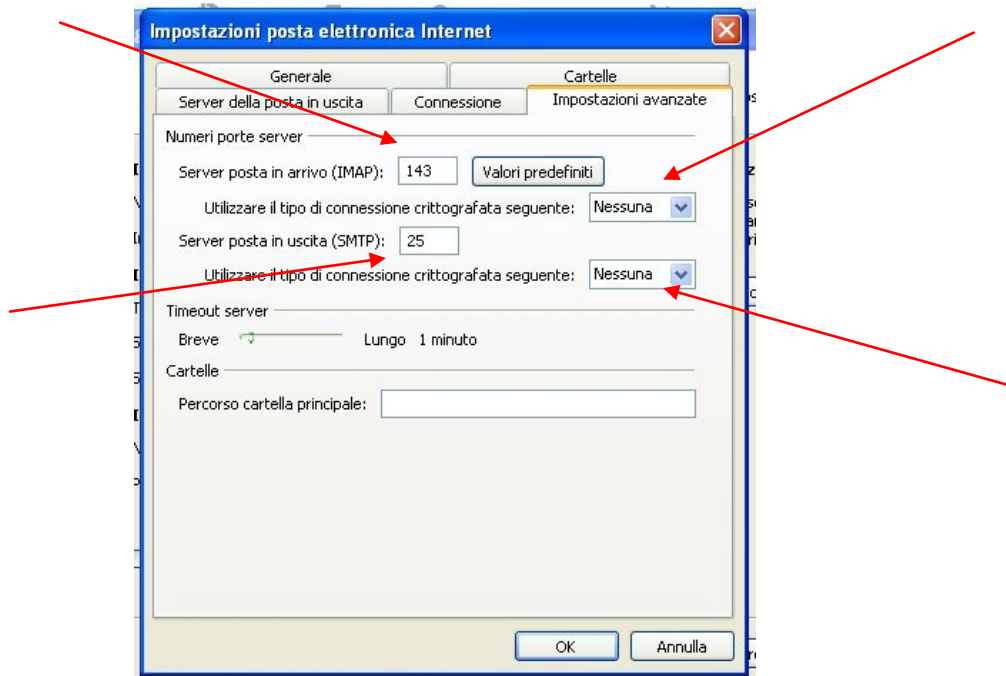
Impostazioni posta elettronica Internet

Generale
Cartelle
Server della posta in uscita
Connessione
Impostazioni avanzate

Numeri porte server

Server posta in arrivo (IMAP): 143 Valori predefiniti

Utilizzare il tipo di connessione crittografata seguente: Nessuna

Server posta in uscita (SMTP): 25

Utilizzare il tipo di connessione crittografata seguente: Nessuna

Timeout server

Breve Lungo 1 minuto

Cartelle

Percorso cartella principale:

OK Annulla